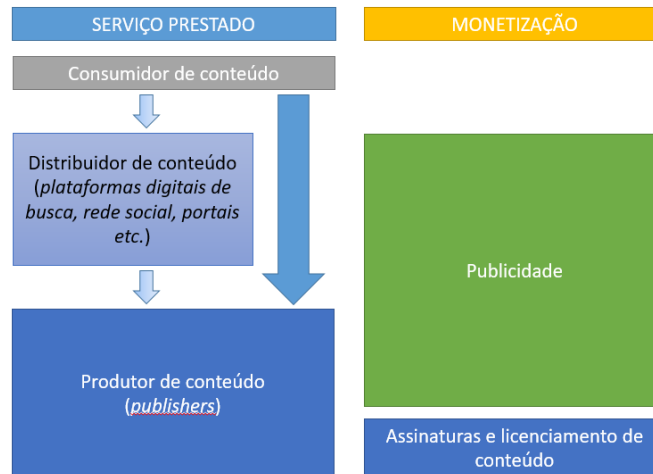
SERVIÇO PRESTADO

MONETIZAÇÃO

Consumidor de conteúdo

Distribuidor de conteúdo (*plataformas digitais de busca, rede social, portais etc.*)

Produtor de conteúdo (*publishers*)

Publicidade

Assinaturas e licenciamento de conteúdo